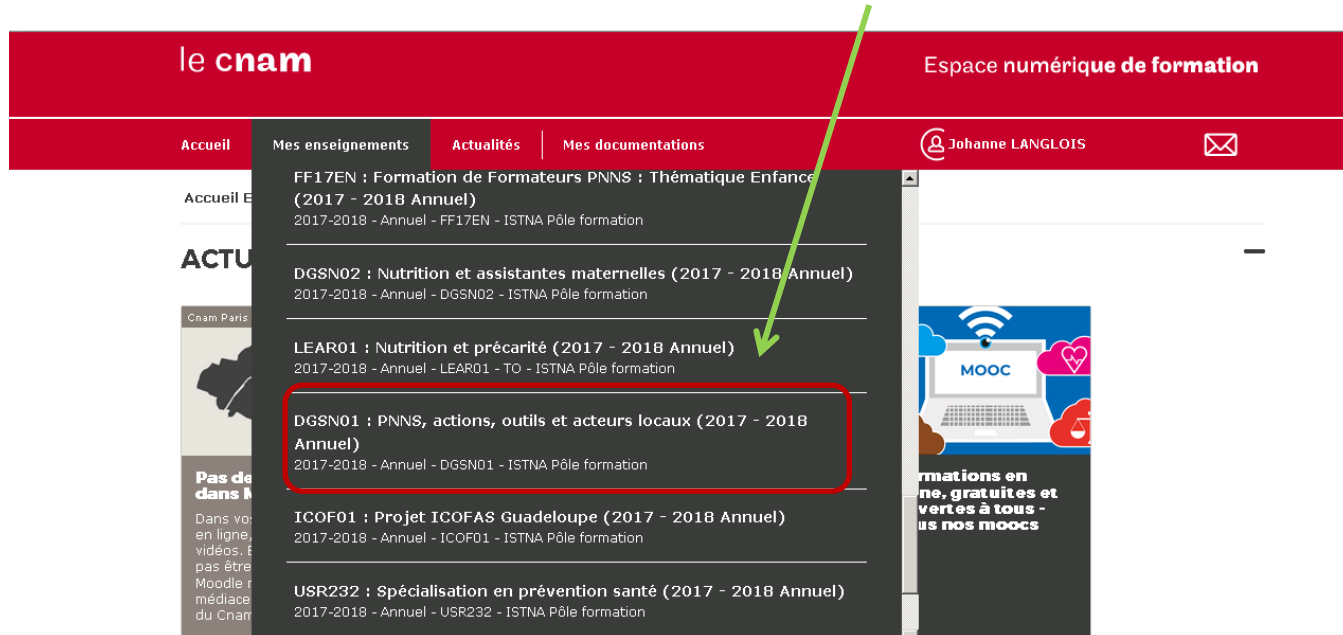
le cnam

Espace numérique de formation

Accueil Mes enseignements Actualités Mes documentations

Johanne LANGLOIS

Accueil E

ACTU

FF17EN : Formation de Formateurs PNNS : Thématique Enfance (2017 - 2018 Annuel)
2017-2018 - Annuel - FF17EN - ISTNA Pôle formation

DGSN02 : Nutrition et assistantes maternelles (2017 - 2018 Annuel)
2017-2018 - Annuel - DGSN02 - ISTNA Pôle formation

LEAR01 : Nutrition et précarité (2017 - 2018 Annuel)
2017-2018 - Annuel - LEAR01 - TO - ISTNA Pôle formation

DGSN01 : PNNS, actions, outils et acteurs locaux (2017 - 2018 Annuel)
2017-2018 - Annuel - DGSN01 - ISTNA Pôle formation

ICOF01 : Projet ICOFAS Guadeloupe (2017 - 2018 Annuel)
2017-2018 - Annuel - ICOF01 - ISTNA Pôle formation

USR232 : Spécialisation en prévention santé (2017 - 2018 Annuel)
2017-2018 - Annuel - USR232 - ISTNA Pôle formation

Cnam Paris

Pas de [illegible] dans M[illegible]

Dans vos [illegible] en ligne, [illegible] vidéos. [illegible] pas être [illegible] Moodle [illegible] médiace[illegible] du Cnam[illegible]

MOOC

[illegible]rmations en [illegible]ne, gratuites et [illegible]vertes à tous - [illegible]us nos moocs